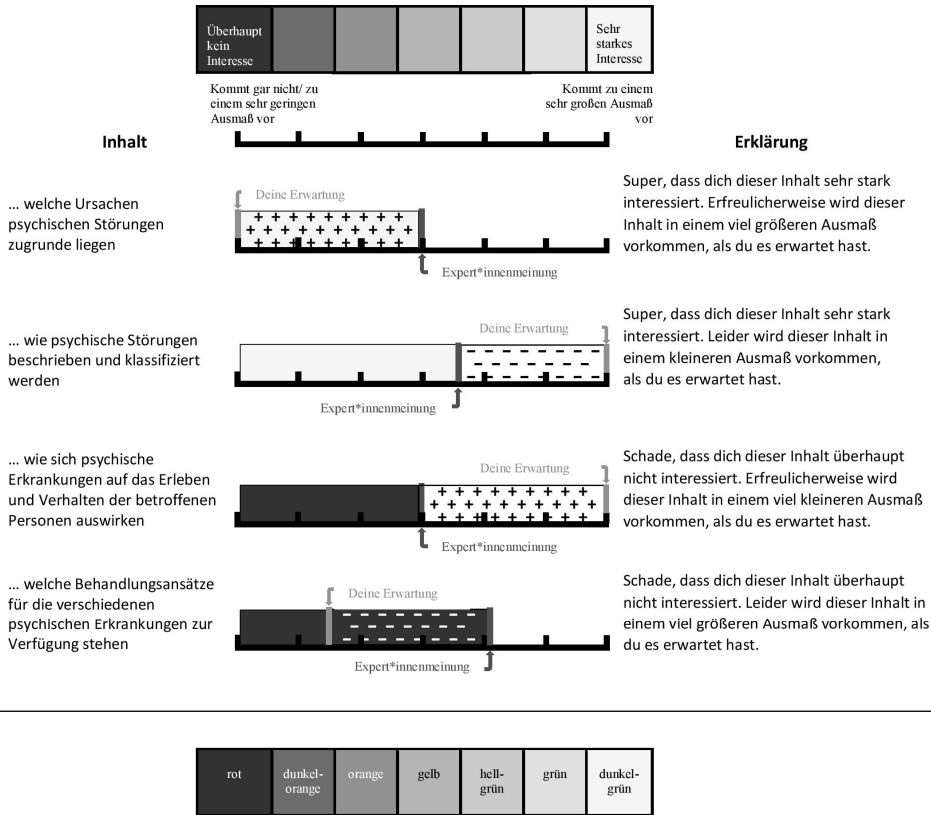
| Überhaupt kein Interesse | | | | | | Sehr starkes Interesse |
|---|---|---|---|---|---|---|

Kommt gar nicht/ zu einem sehr geringen Ausmaß vor

Kommt zu einem sehr großen Ausmaß vor

Inhalt

Erklärung

… welche Ursachen psychischen Störungen zugrunde liegen

Deine Erwartung

Expert*innenmeinung

Super, dass dich dieser Inhalt sehr stark interessiert. Erfreulicherweise wird dieser Inhalt in einem viel größeren Ausmaß vorkommen, als du es erwartet hast.

… wie psychische Störungen beschrieben und klassifiziert werden

Deine Erwartung

Expert*innenmeinung

Super, dass dich dieser Inhalt sehr stark interessiert. Leider wird dieser Inhalt in einem kleineren Ausmaß vorkommen, als du es erwartet hast.

… wie sich psychische Erkrankungen auf das Erleben und Verhalten der betroffenen Personen auswirken

Deine Erwartung

Expert*innenmeinung

Schade, dass dich dieser Inhalt überhaupt nicht interessiert. Erfreulicherweise wird dieser Inhalt in einem viel kleineren Ausmaß vorkommen, als du es erwartet hast.

… welche Behandlungsansätze für die verschiedenen psychischen Erkrankungen zur Verfügung stehen

Deine Erwartung

Expert*innenmeinung

Schade, dass dich dieser Inhalt überhaupt nicht interessiert. Leider wird dieser Inhalt in einem viel größeren Ausmaß vorkommen, als du es erwartet hast.

| rot | dunkel-orange | orange | gelb | hell-grün | grün | dunkel-grün |
|---|---|---|---|---|---|---|